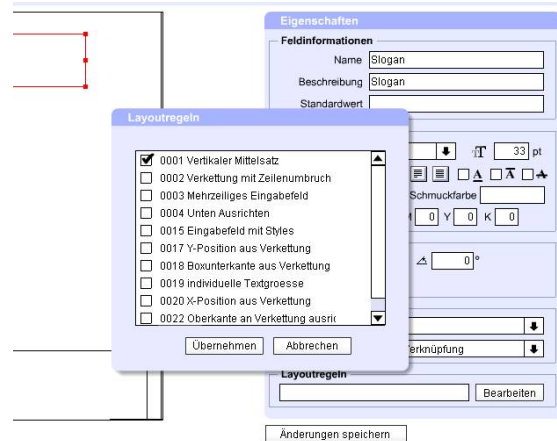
Eigenschaften

Feldinformationen

Name Slogan

Beschreibung Slogan

Standardwert

33 pt

Schmuckfarbe

M 0 Y 0 K 0

0°

Verknüpfung

Layoutregeln

Bearbeiten

Änderungen speichern

Layoutregeln

0001 Vertikaler Mittelsatz
0002 Verkettung mit Zeilenumbruch
0003 Mehrzeiliges Eingabefeld
0004 Unten Ausrichten
0015 Eingabefeld mit Styles
0017 Y-Position aus Verkettung
0018 Boxunterkante aus Verkettung
0019 individuelle Textgroesse
0020 X-Position aus Verkettung
0022 Oberkante an Verkettung ausric

Übernehmen Abbrechen